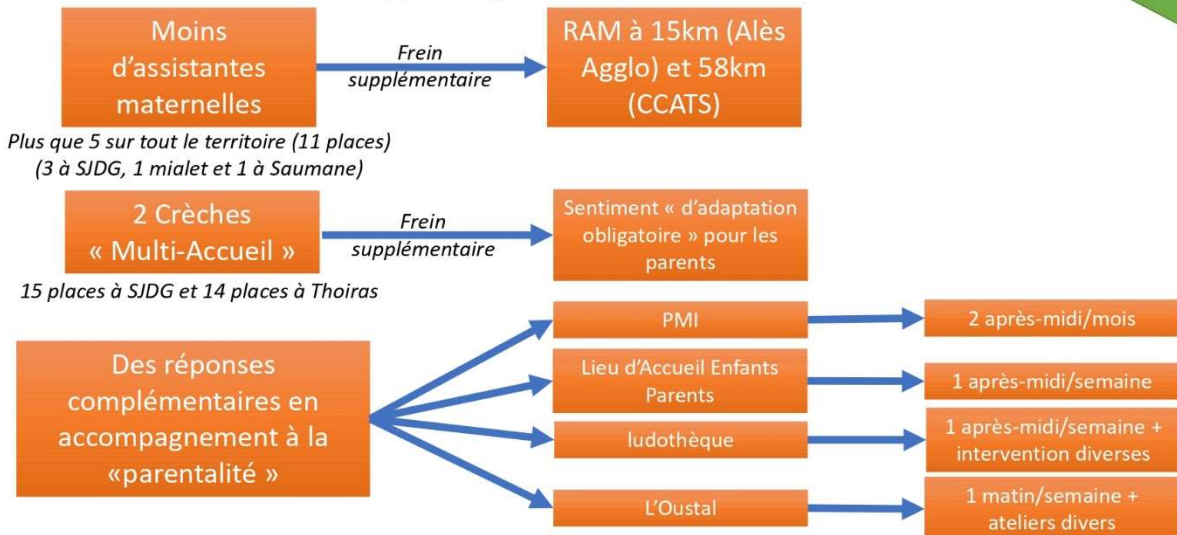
Moins d'assistantes maternelles

Frein supplémentaire

RAM à 15km (Alès Agglo) et 58km (CCATS)

Plus que 5 sur tout le territoire (11 places) (3 à SJDG, 1 mialet et 1 à Saumane)

2 Crèches « Multi-Accueil »

Frein supplémentaire

Sentiment « d'adaptation obligatoire » pour les parents

15 places à SJDG et 14 places à Thoiras

Des réponses complémentaires en accompagnement à la «parentalité »

PMI

2 après-midi/mois

Lieu d'Accueil Enfants Parents

1 après-midi/semaine

ludothèque

1 après-midi/semaine + intervention diverses

L'Oustal

1 matin/semaine + ateliers divers